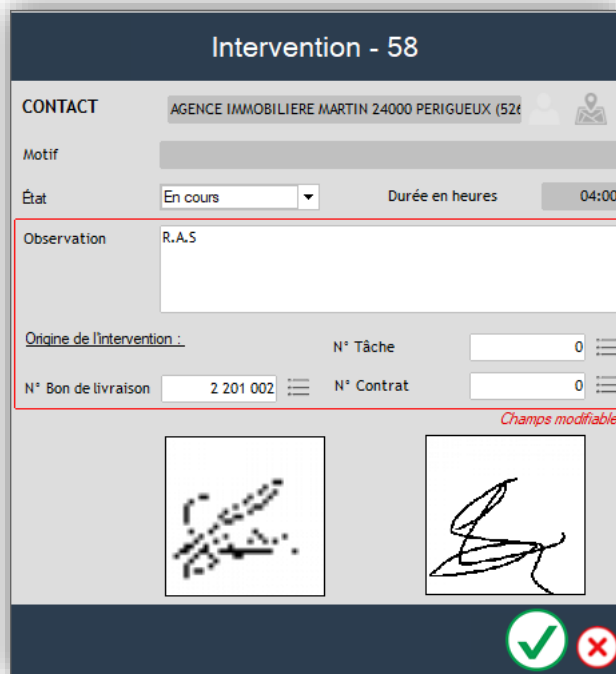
Intervention - 58

CONTACT AGENCE IMMOBILIERE MARTIN 24000 PERIGUEUX (526

Motif

État En cours

Durée en heures 04:00

Observation R.A.S

Origine de l'intervention :

N° Tâche 0

N° Bon de livraison 2 201 002

N° Contrat 0

Champs modifiable